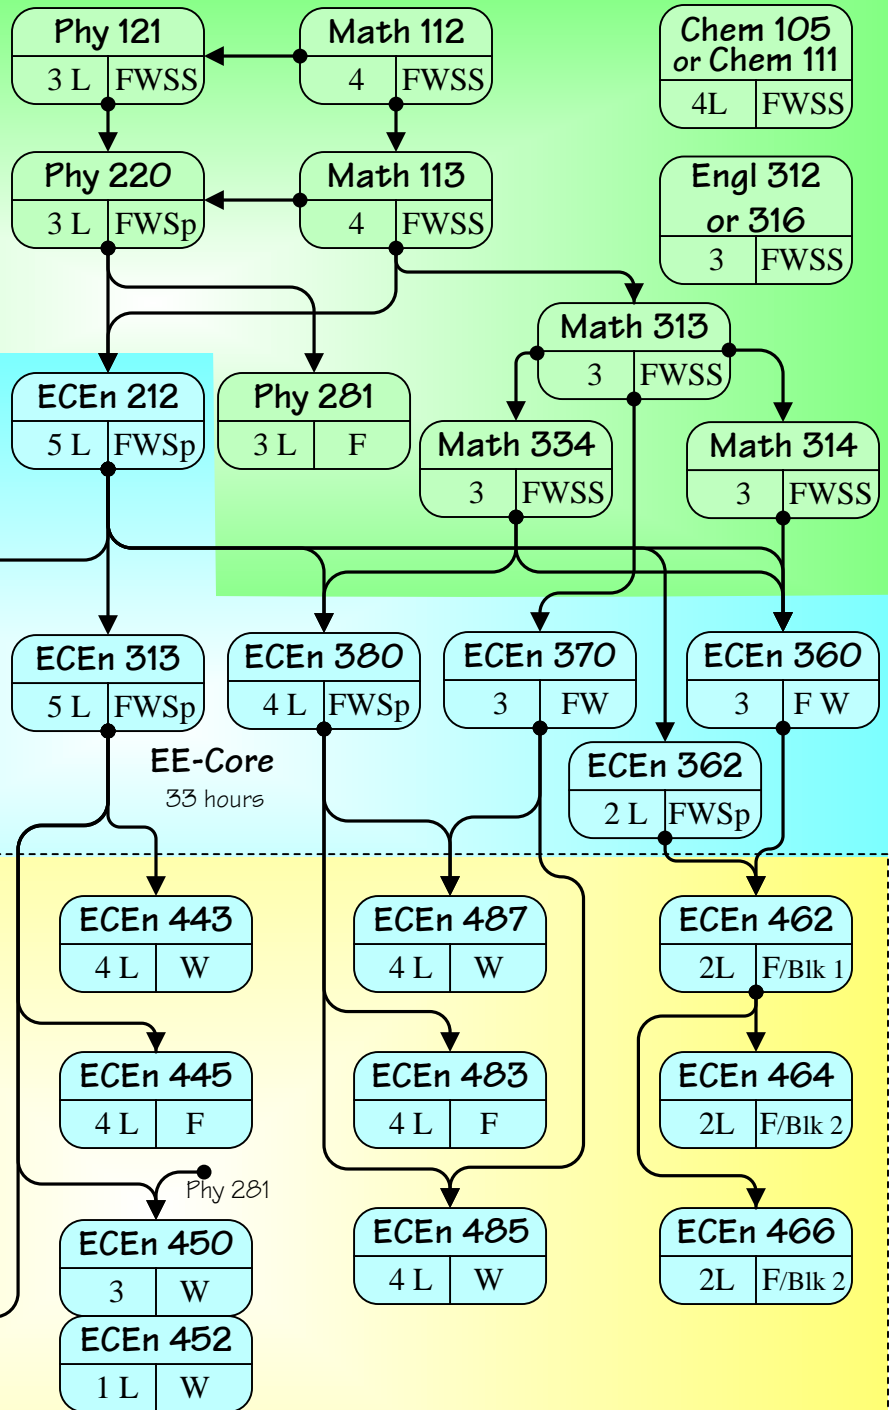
Phy 121
3 L FWSS

Math 112
4 FWSS

Chem 105 or Chem 111
4L FWSS

Phy 220
3 L FWSp

Math 113
4 FWSS

Engl 312 or 316
3 FWSS

Math 313
3 FWSS

ECEn 212
5 L FWSp

Phy 281
3 L F

Math 334
3 FWSS

Math 314
3 FWSS

ECEn 313
5 L FWSp

ECEn 380
4 L FWSp

ECEn 370
3 FW

ECEn 360
3 F W

EE-Core
33 hours

ECEn 362
2 L FWSp

ECEn 443
4 L W

ECEn 487
4 L W

ECEn 462
2L F/Blk 1

ECEn 445
4 L F

ECEn 483
4 L F

ECEn 464
2L F/Blk 2

Phy 281

ECEn 450
3 W

ECEn 485
4 L W

ECEn 466
2L F/Blk 2

ECEn 452
1 L W